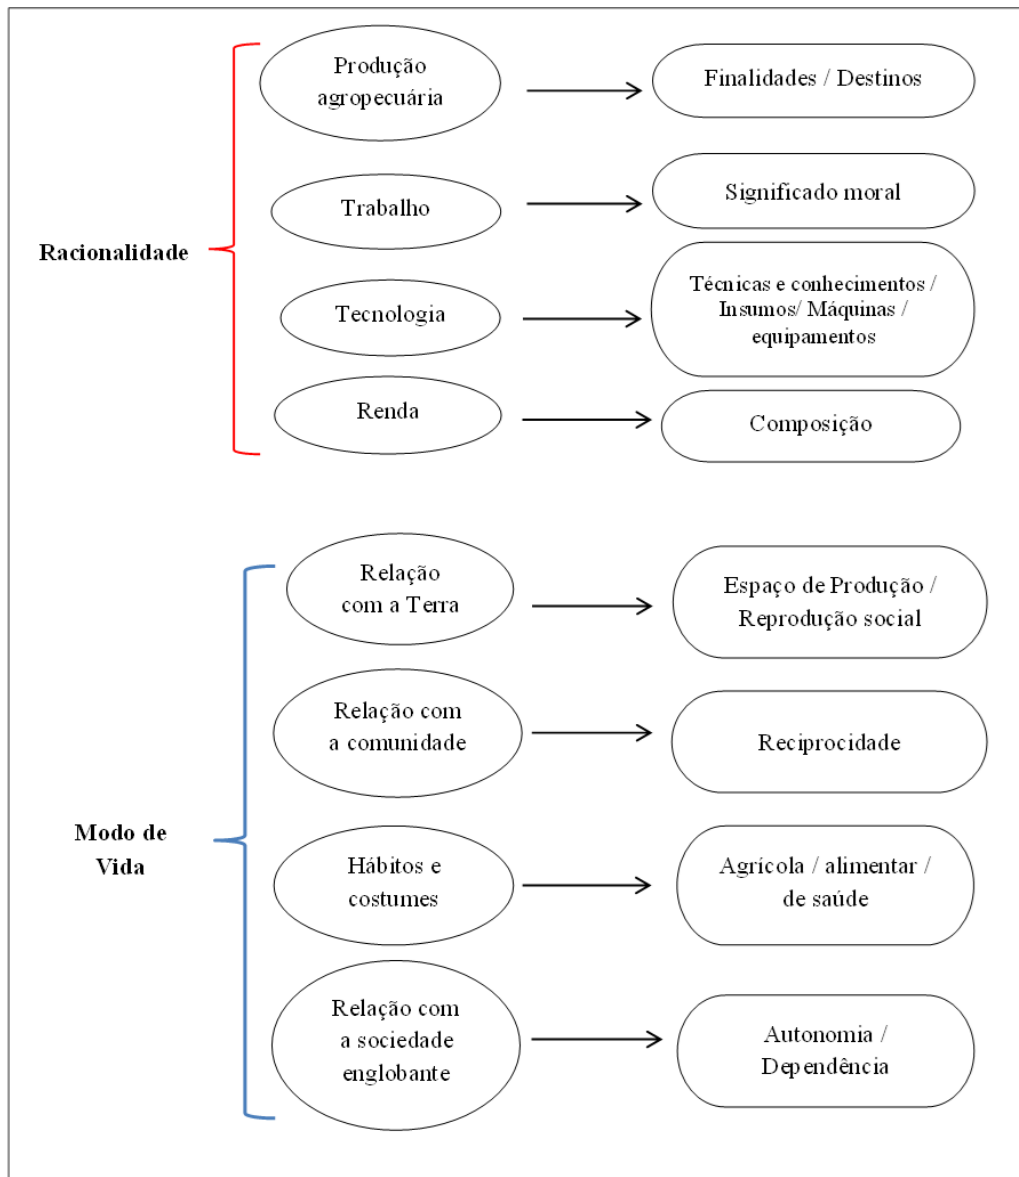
Racionalidade

Produção agropecuária → Finalidades / Destinos

Trabalho → Significado moral

Tecnologia → Técnicas e conhecimentos / Insumos/ Máquinas / equipamentos

Renda → Composição

Modo de Vida

Relação com a Terra → Espaço de Produção / Reprodução social

Relação com a comunidade → Reciprocidade

Hábitos e costumes → Agrícola / alimentar / de saúde

Relação com a sociedade englobante → Autonomia / Dependência